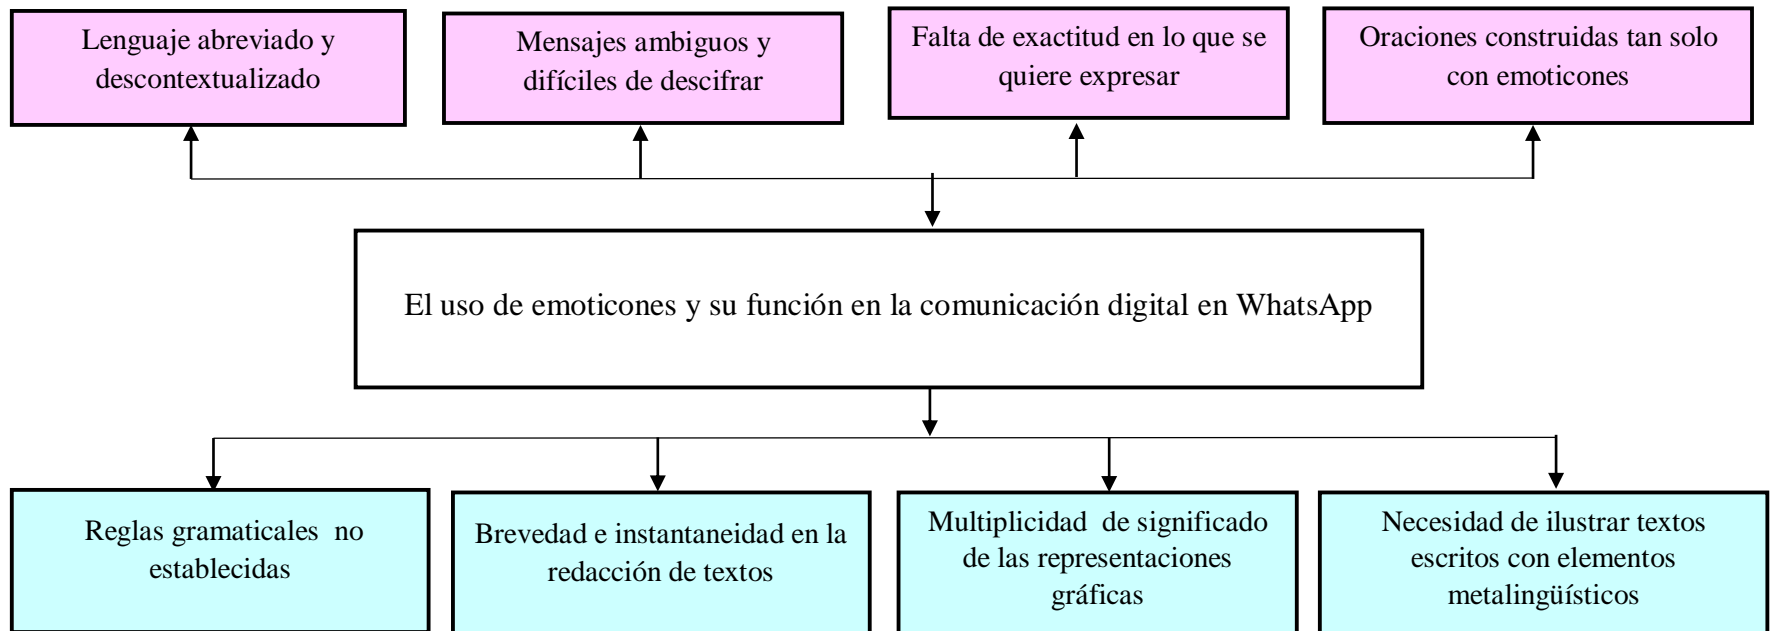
Lenguaje abreviado y descontextualizado

Mensajes ambiguos y difíciles de descifrar

Falta de exactitud en lo que se quiere expresar

Oraciones construidas tan solo con emoticones

El uso de emoticones y su función en la comunicación digital en WhatsApp

Reglas gramaticales no establecidas

Brevedad e instantaneidad en la redacción de textos

Multiplicidad de significado de las representaciones gráficas

Necesidad de ilustrar textos escritos con elementos metalingüísticos